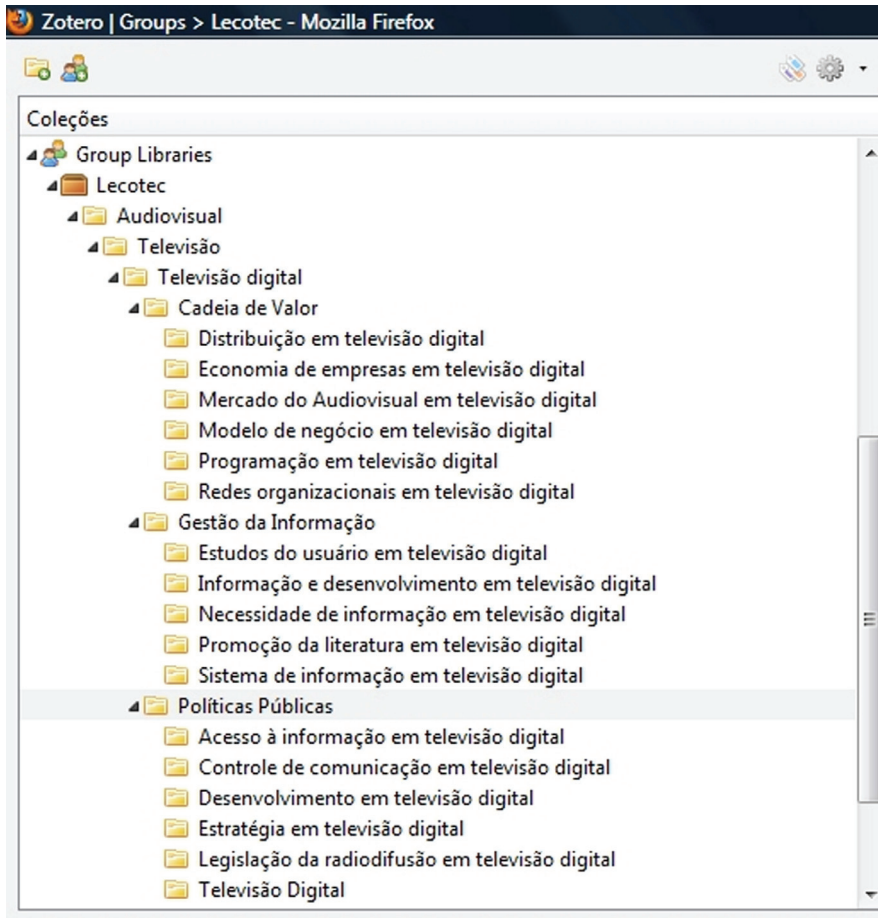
Zotero | Groups > Lecotec - Mozilla Firefox

Coleções

Group Libraries
Lecotec
Audiovisual
Televisão
Televisão digital
Cadeia de Valor
Distribuição em televisão digital
Economia de empresas em televisão digital
Mercado do Audiovisual em televisão digital
Modelo de negócio em televisão digital
Programação em televisão digital
Redes organizacionais em televisão digital
Gestão da Informação
Estudos do usuário em televisão digital
Informação e desenvolvimento em televisão digital
Necessidade de informação em televisão digital
Promoção da literatura em televisão digital
Sistema de informação em televisão digital
Políticas Públicas
Acesso à informação em televisão digital
Controle de comunicação em televisão digital
Desenvolvimento em televisão digital
Estratégia em televisão digital
Legislação da radiodifusão em televisão digital
Televisão Digital